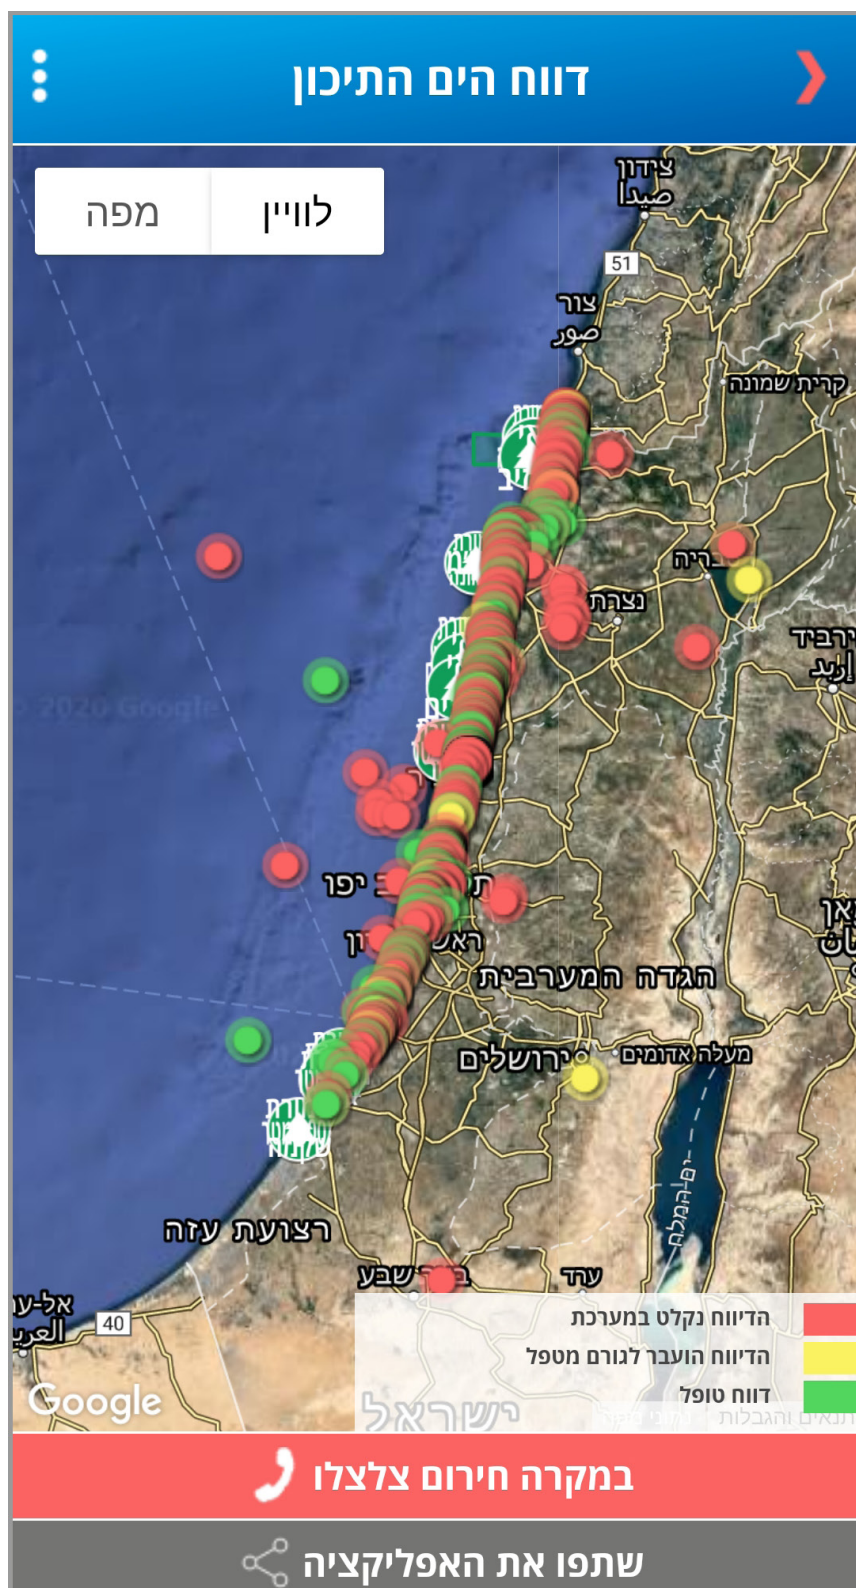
דווח הים התיכון

לוויין
מפה

צידון
صيدا
51
צור
صور
קרית שמונה
ריה
נצרת
ירדן
إربد
©2020 Google
יפו
ראש
ון
הגדה המערבית
ירושלים
מעלה אדומים
ים המלח
רצועת עזה
באר שבע
ערד
אל-ע
العر
40
Google
ישראל
תנאים והגבלות

הדיווח נקלט במערכת
הדיווח הועבר לגורם מטפל
דווח טופל

במקרה חירום צלצלו

שתפו את האפליקציה